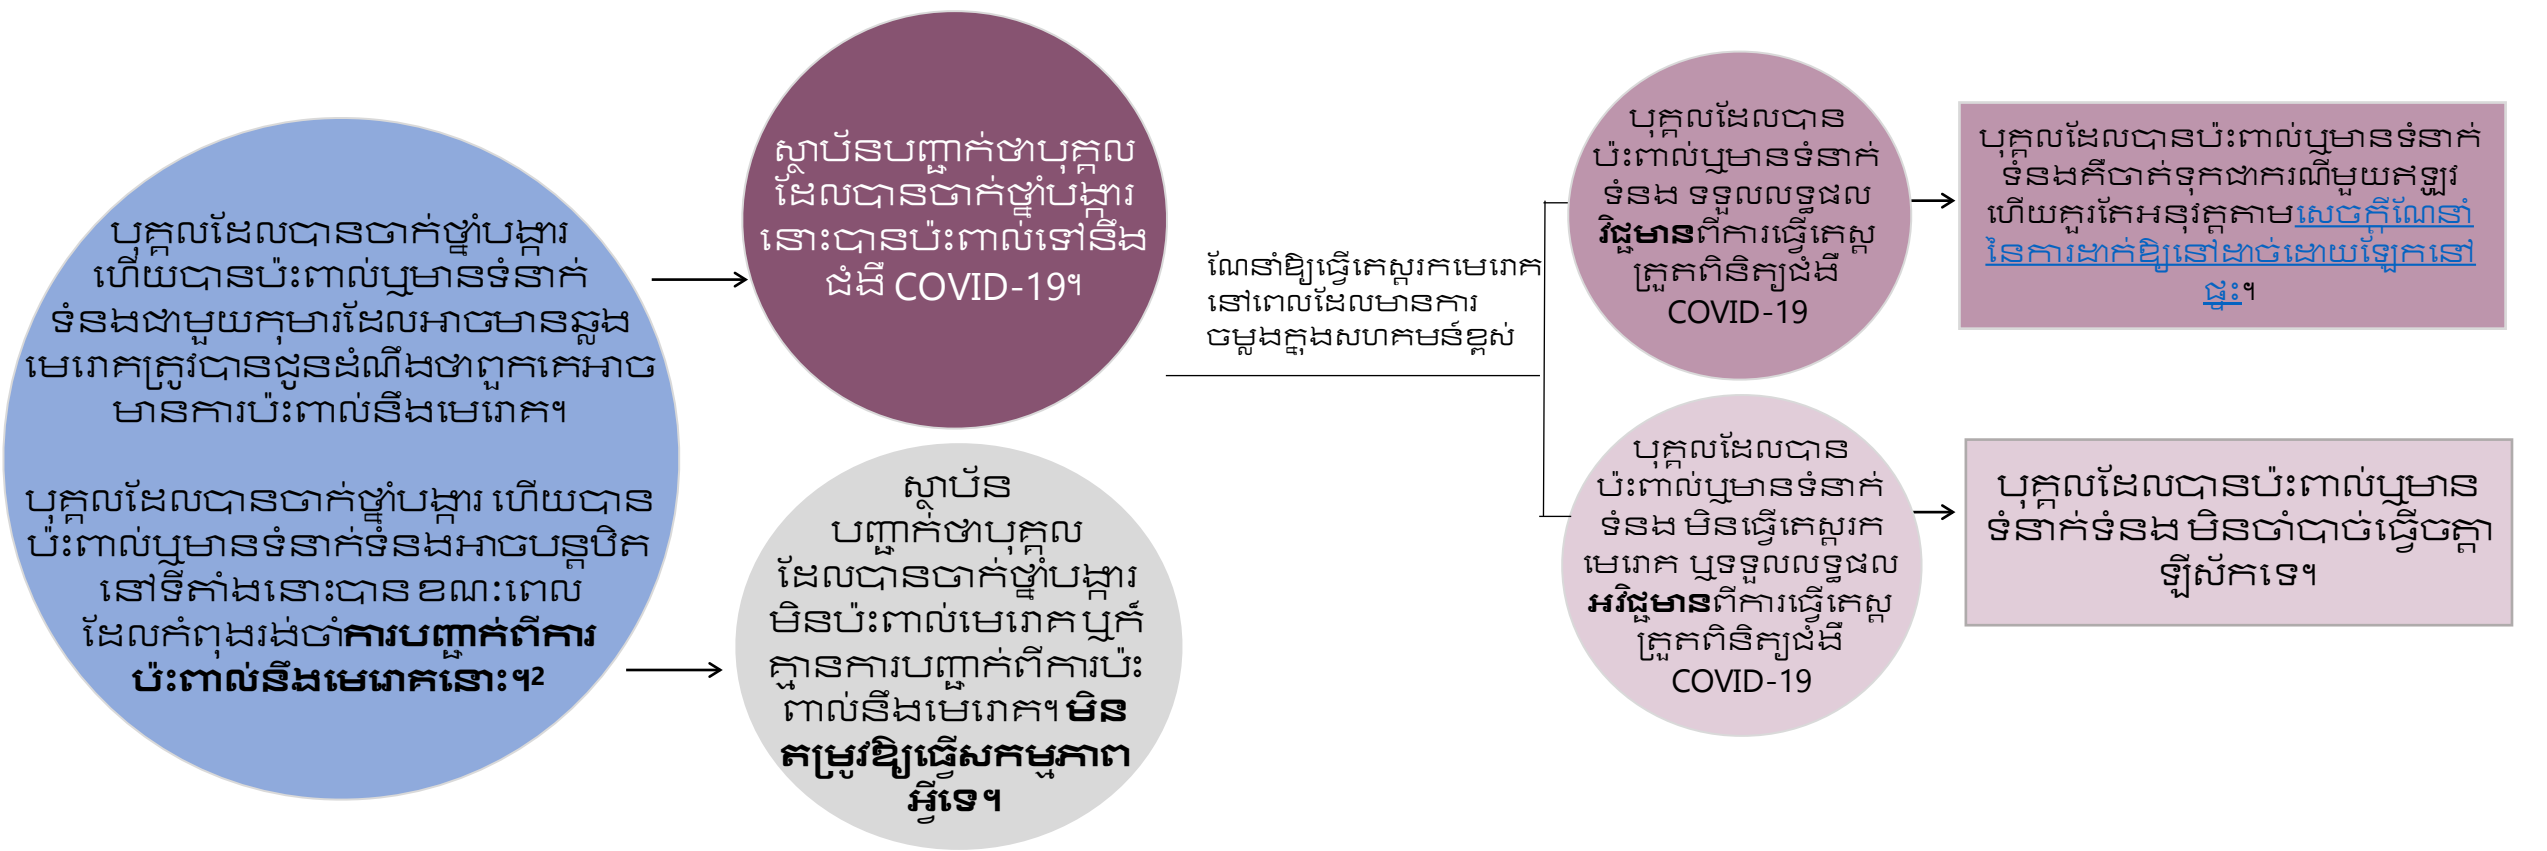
បុគ្គលដែលបានចាក់ថ្នាំបង្ការ ហើយបានប៉ះពាល់ឬមានទំនាក់ទំនងជាមួយកុមារដែលអាចមានឆ្លងមេរោគត្រូវបានជូនដំណឹងថាពួកគេអាចមានការប៉ះពាល់នឹងមេរោគ។

បុគ្គលដែលបានចាក់ថ្នាំបង្ការ ហើយបានប៉ះពាល់ឬមានទំនាក់ទំនងអាចបន្តឋិតនៅទីតាំងនោះបាន ខណៈពេលដែលកំពុងរង់ចាំ**ការបញ្ជាក់ពីការប៉ះពាល់នឹងមេរោគនោះ**។2

ស្ថាប័នបញ្ជាក់ថាបុគ្គលដែលបានចាក់ថ្នាំបង្ការនោះបានប៉ះពាល់ទៅនឹងជំងឺ COVID-19។

ស្ថាប័នបញ្ជាក់ថាបុគ្គលដែលបានចាក់ថ្នាំបង្ការមិនប៉ះពាល់មេរោគ ឬក៏គ្មានការបញ្ជាក់ពីការប៉ះពាល់នឹងមេរោគ។ **មិនតម្រូវឱ្យធ្វើសកម្មភាពអ្វីទេ។**

ណែនាំឱ្យធ្វើតេស្តរកមេរោគនៅពេលដែលមានការចម្លងក្នុងសហគមន៍ខ្ពស់

បុគ្គលដែលបានប៉ះពាល់ឬមានទំនាក់ទំនង ទទួលលទ្ធផល**វិជ្ជមាន**ពីការធ្វើតេស្តត្រួតពិនិត្យជំងឺ COVID-19

បុគ្គលដែលបានប៉ះពាល់ឬមានទំនាក់ទំនងគឺចាត់ទុកជាករណីមួយឥឡូវ ហើយគួរតែអនុវត្តតាម<u>សេចក្តីណែនាំនៃការដាក់ឱ្យនៅដាច់ដោយឡែកនៅផ្ទះ</u>។

បុគ្គលដែលបានប៉ះពាល់ឬមានទំនាក់ទំនង មិនធ្វើតេស្តរកមេរោគ ឬទទួលលទ្ធផល**អវិជ្ជមាន**ពីការធ្វើតេស្តត្រួតពិនិត្យជំងឺ COVID-19

បុគ្គលដែលបានប៉ះពាល់ឬមានទំនាក់ទំនង មិនចាំបាច់ធ្វើចត្តាឡីស័កទេ។